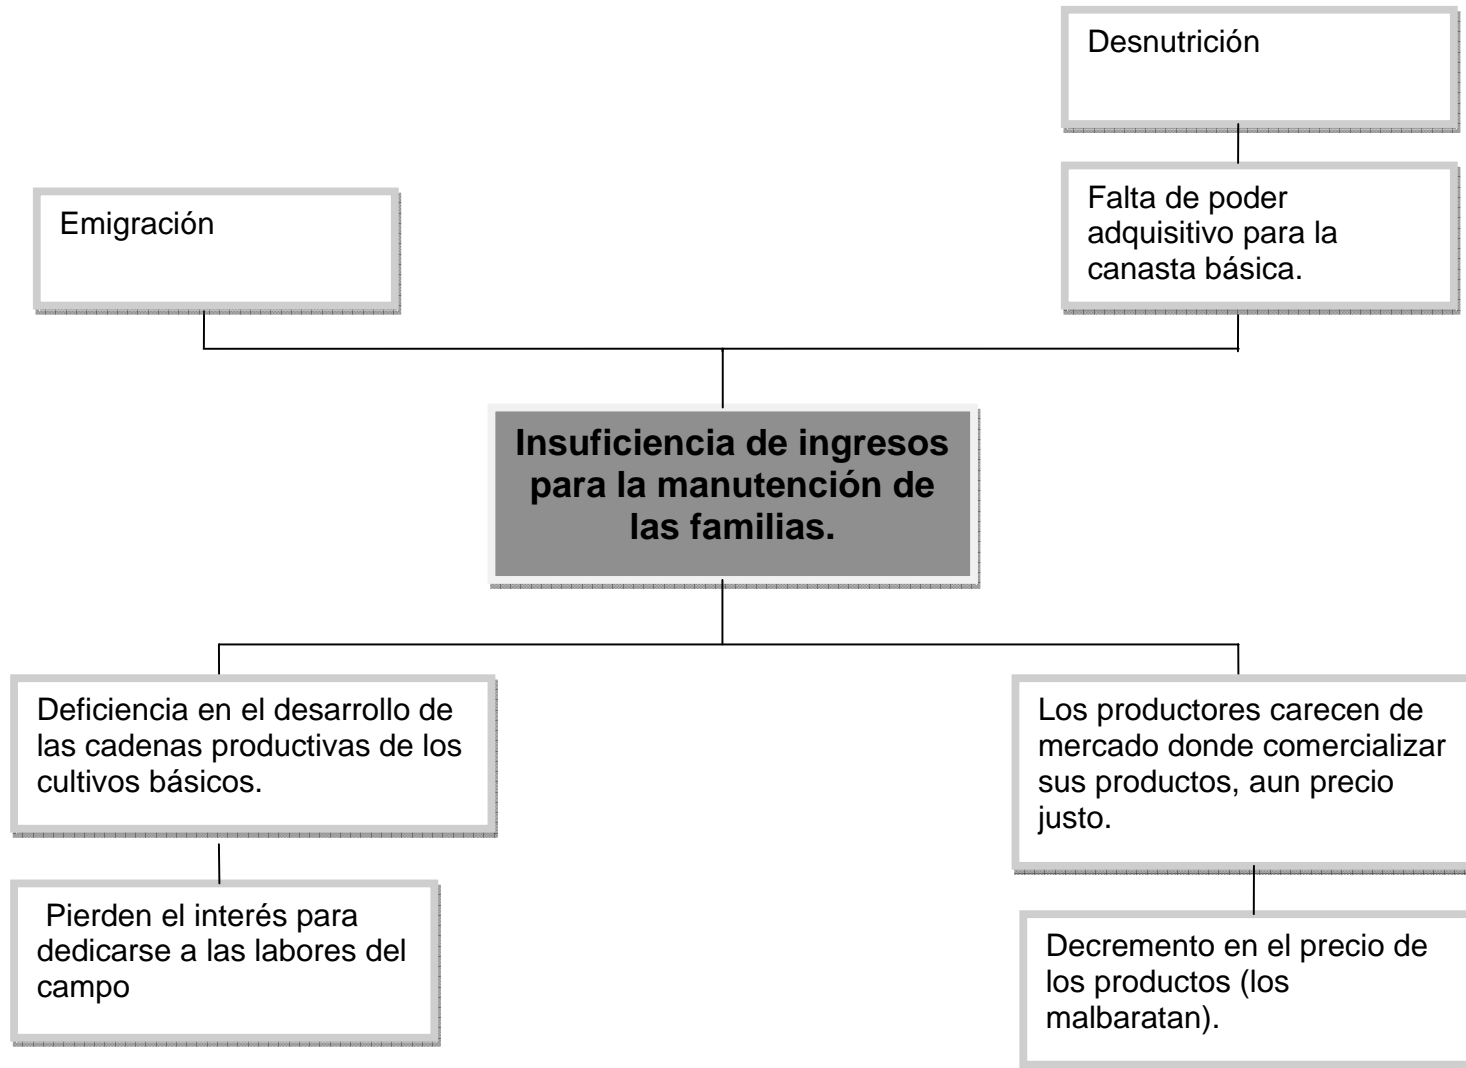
Desnutrición

Emigración

Falta de poder adquisitivo para la canasta básica.

**Insuficiencia de ingresos para la manutención de las familias.**

Deficiencia en el desarrollo de las cadenas productivas de los cultivos básicos.

Los productores carecen de mercado donde comercializar sus productos, aun precio justo.

Pierden el interés para dedicarse a las labores del campo

Decremento en el precio de los productos (los malbaratan).